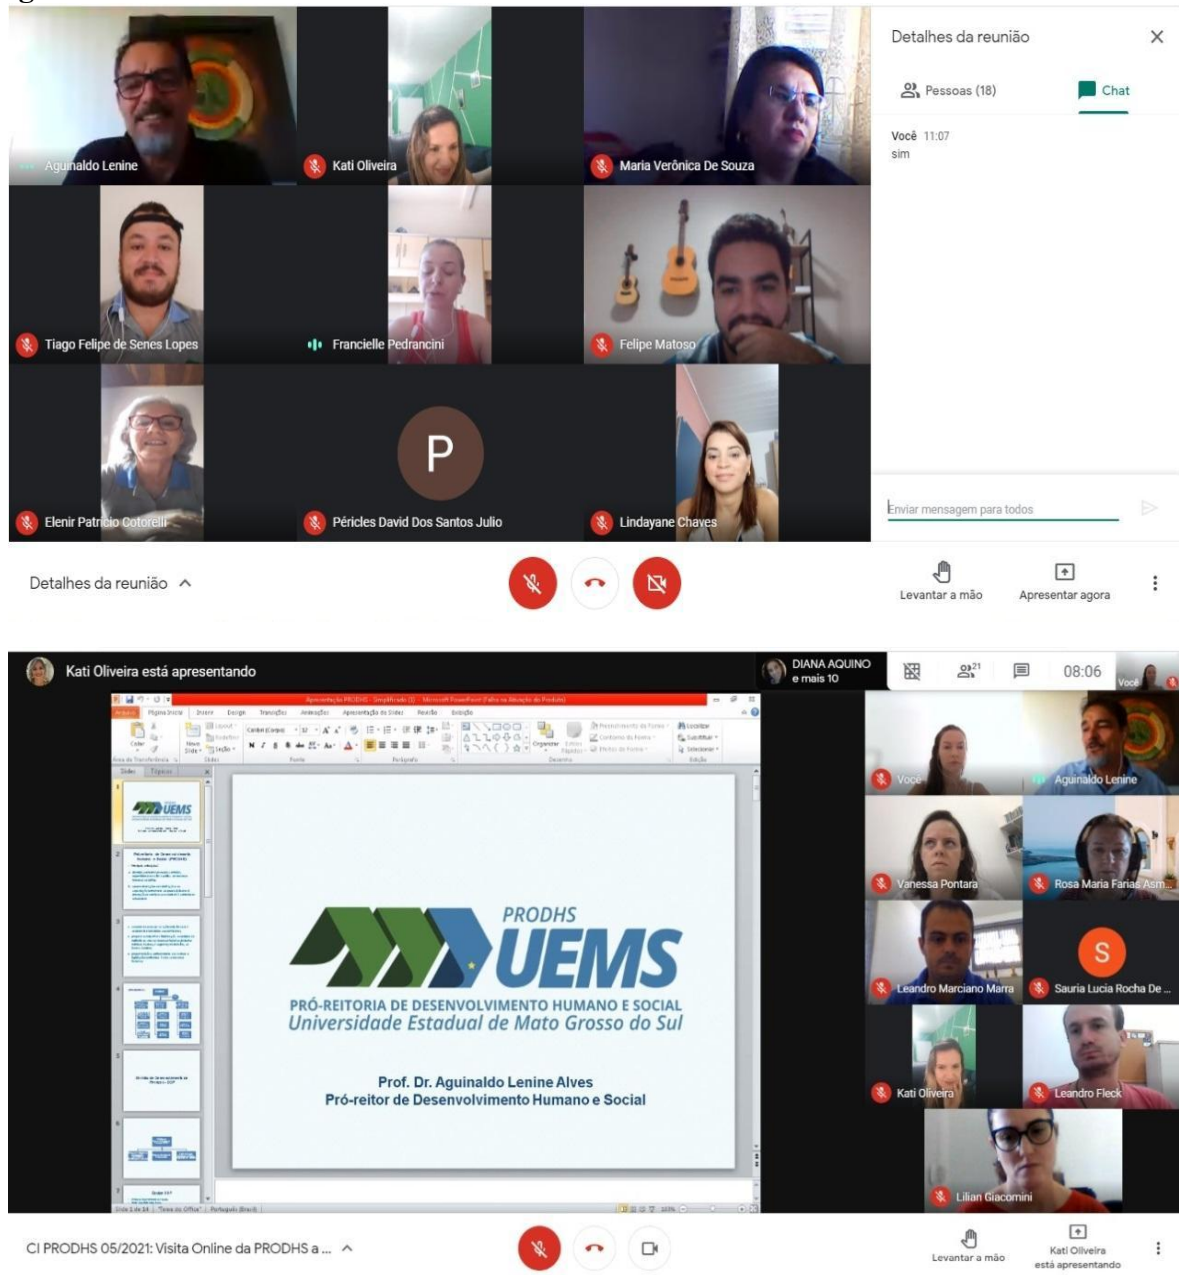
Aguinaldo Lenine
Kati Oliveira
Maria Verônica De Souza
Detalhes da reunião
Pessoas (18)
Chat
Você 11:07
sim
Tiago Felipe de Senes Lopes
Francielle Pedrancini
Felipe Matoso
P
Elenir Patrício Cotorelli
Péricles David Dos Santos Julio
Lindayane Chaves
Enviar mensagem para todos
Detalhes da reunião
Levantar a mão
Apresentar agora

Kati Oliveira está apresentando
DIANA AQUINO e mais 10
21
08:06
Você
PRODHS
UEMS
PRÓ-REITORIA DE DESENVOLVIMENTO HUMANO E SOCIAL
Universidade Estadual de Mato Grosso do Sul
Prof. Dr. Aguinaldo Lenine Alves
Pró-reitor de Desenvolvimento Humano e Social
Você
Aguinaldo Lenine
Vanessa Pontara
Rosa Maria Farias Asm...
Leandro Marciano Marra
S
Sauria Lucia Rocha De ...
Kati Oliveira
Leandro Fleck
Lilian Giacomini
CI PRODHS 05/2021: Visita Online da PRODHS a ...
Levantar a mão
Kati Oliveira está apresentando